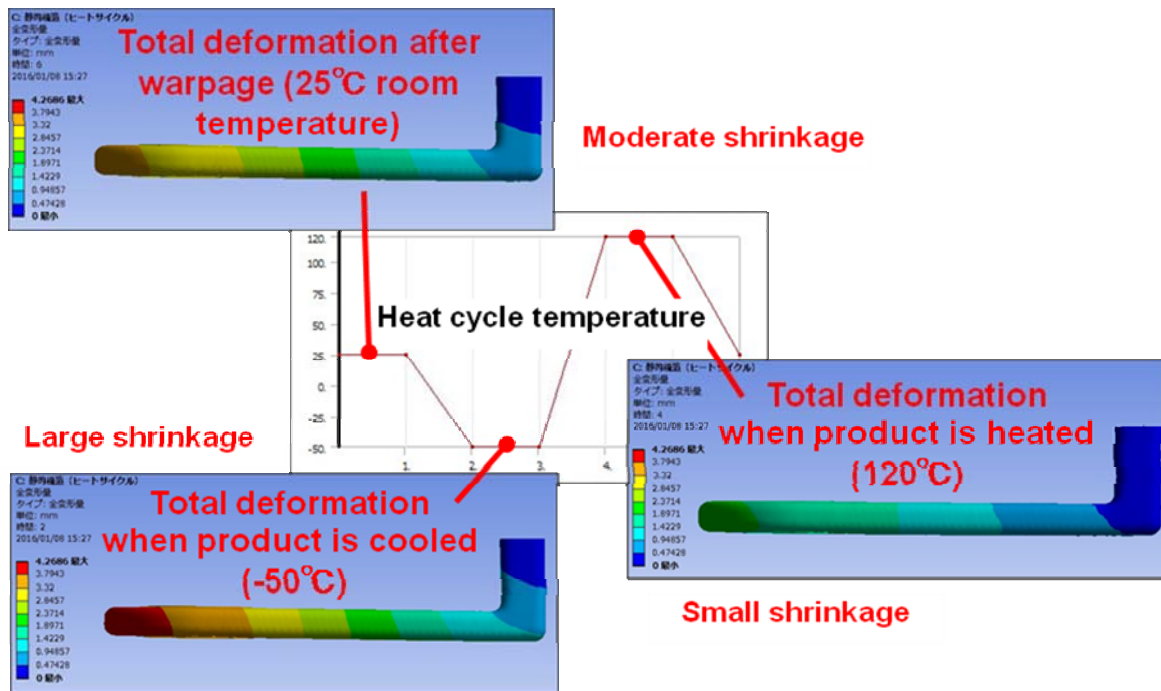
C: 静的構造（ヒートサイクル）
全変形量
タイプ: 全変形量
単位: mm
時間: 6
2016/01/08 15:27

Total deformation after warpage (25°C room temperature)

4.2686 最大
3.7943
3.32
2.8457
2.3714
1.8971
1.4229
0.94857
0.47428
0 最小

Moderate shrinkage

120.
100.
75.
50.
25.
0.
-25.
-50.
1.
2.
3.
4.

Heat cycle temperature

C: 静的構造（ヒートサイクル）
全変形量
タイプ: 全変形量
単位: mm
時間: 4
2016/01/08 15:27

Total deformation when product is heated (120°C)

4.2686 最大
3.7943
3.32
2.8457
2.3714
1.8971
1.4229
0.94857
0.47428
0 最小

Large shrinkage

C: 静的構造（ヒートサイクル）
全変形量
タイプ: 全変形量
単位: mm
時間: 2
2016/01/08 15:27

Total deformation when product is cooled (-50°C)

4.2686 最大
3.7943
3.32
2.8457
2.3714
1.8971
1.4229
0.94857
0.47428
0 最小

Small shrinkage